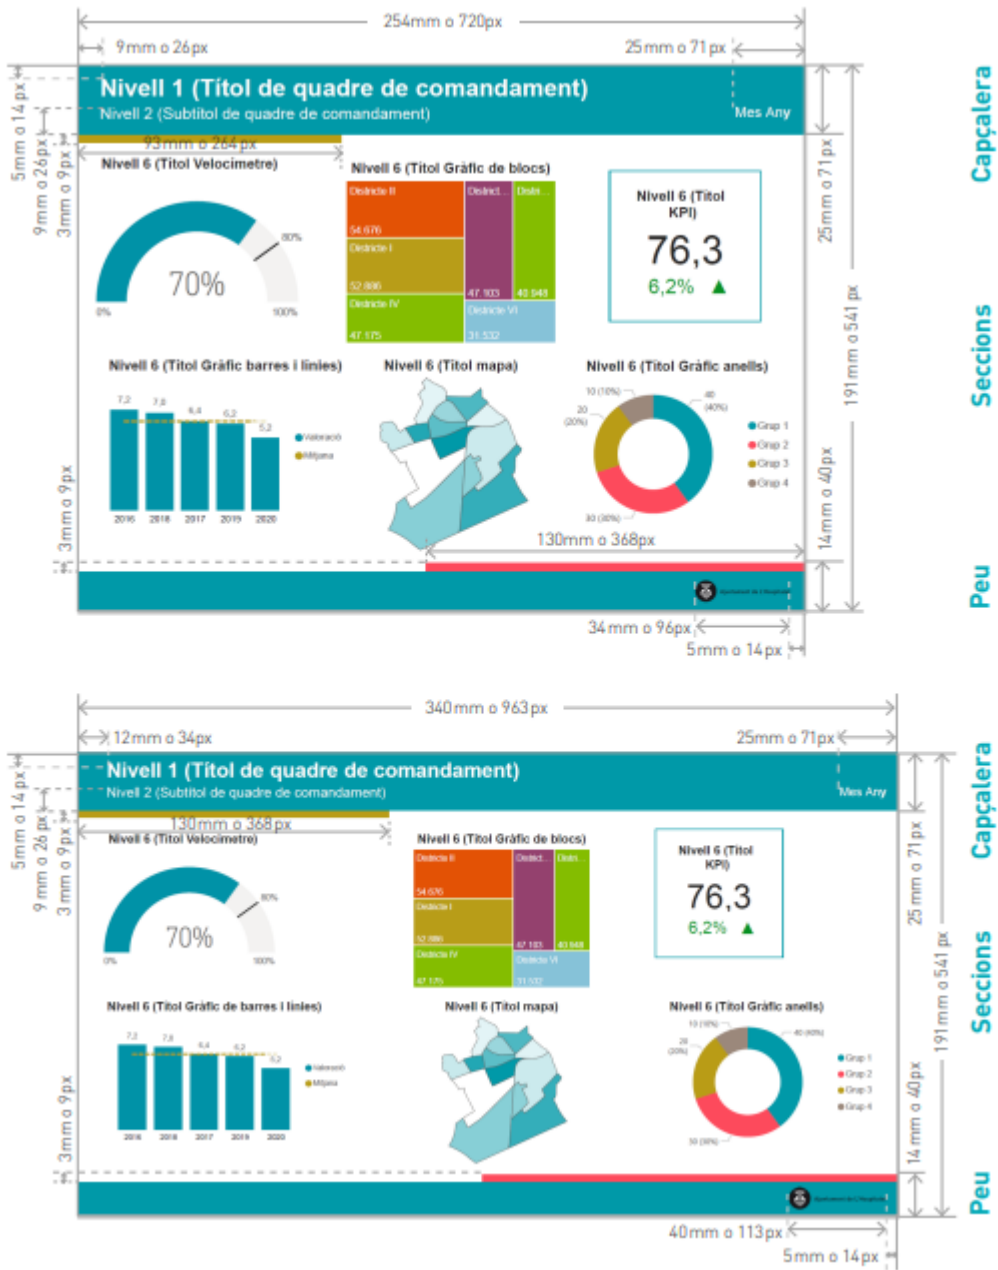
254mm o 720px

9mm o 26px

25mm o 71px

Nivell 1 (Títol de quadre de comandament)

Nivell 2 (Subtítol de quadre de comandament)

Mes Any

93mm o 264px

5mm o 14px

9mm o 26px

3mm o 9px

Nivell 6 (Títol Velocímetre)

70%

0%

80%

100%

Nivell 6 (Títol Gràfic de blocs)

| Districte II 54 676 | District... 47 103 | Distri... 40 948 |
|---|---|---|
| Districte I 52 886 | | |
| Districte IV 47 175 | Districte VI 31 532 | |

Nivell 6 (Títol KPI)

76,3

6,2% ▲

25mm o 71px

191mm o 541px

Capçalera

Seccions

Nivell 6 (Títol Gràfic barres i línies)

7,2 7,8 6,4 6,2 5,2

2016 2018 2017 2019 2020

Valoració

Mitjana

Nivell 6 (Títol mapa)

Nivell 6 (Títol Gràfic anells)

10 (10%)

20 (20%)

40 (40%)

30 (30%)

Grup 1

Grup 2

Grup 3

Grup 4

3mm o 9px

14mm o 40px

130mm o 368px

Ajuntament de L'Hospitalet

Peu

34mm o 96px

5mm o 14px

340mm o 963px

12mm o 34px

25mm o 71px

Nivell 1 (Títol de quadre de comandament)

Nivell 2 (Subtítol de quadre de comandament)

Mes Any

Capçalera

130mm o 368px

5mm o 14px

9mm o 26px

3mm o 9px

Nivell 6 (Títol Velocímetre)

70%

0%

80%

100%

Nivell 6 (Títol Gràfic de blocs)

| Districte II 54 676 | District... 47 103 | Distri... 40 948 |
|---|---|---|
| Districte I 52 886 | | |
| Districte IV 47 175 | Districte VI 31 532 | |

Nivell 6 (Títol KPI)

76,3

6,2% ▲

25mm o 71px

191mm o 541px

Seccions

Nivell 6 (Títol Gràfic de barres i línies)

7,2 7,8 6,4 6,2 5,2

2016 2018 2017 2019 2020

Valoració

Mitjana

Nivell 6 (Títol mapa)

Nivell 6 (Títol Gràfic anells)

10 (10%)

20 (20%)

40 (40%)

30 (30%)

Grup 1

Grup 2

Grup 3

Grup 4

3mm o 9px

14mm o 40px

Ajuntament de L'Hospitalet

Peu

40mm o 113px

5mm o 14px